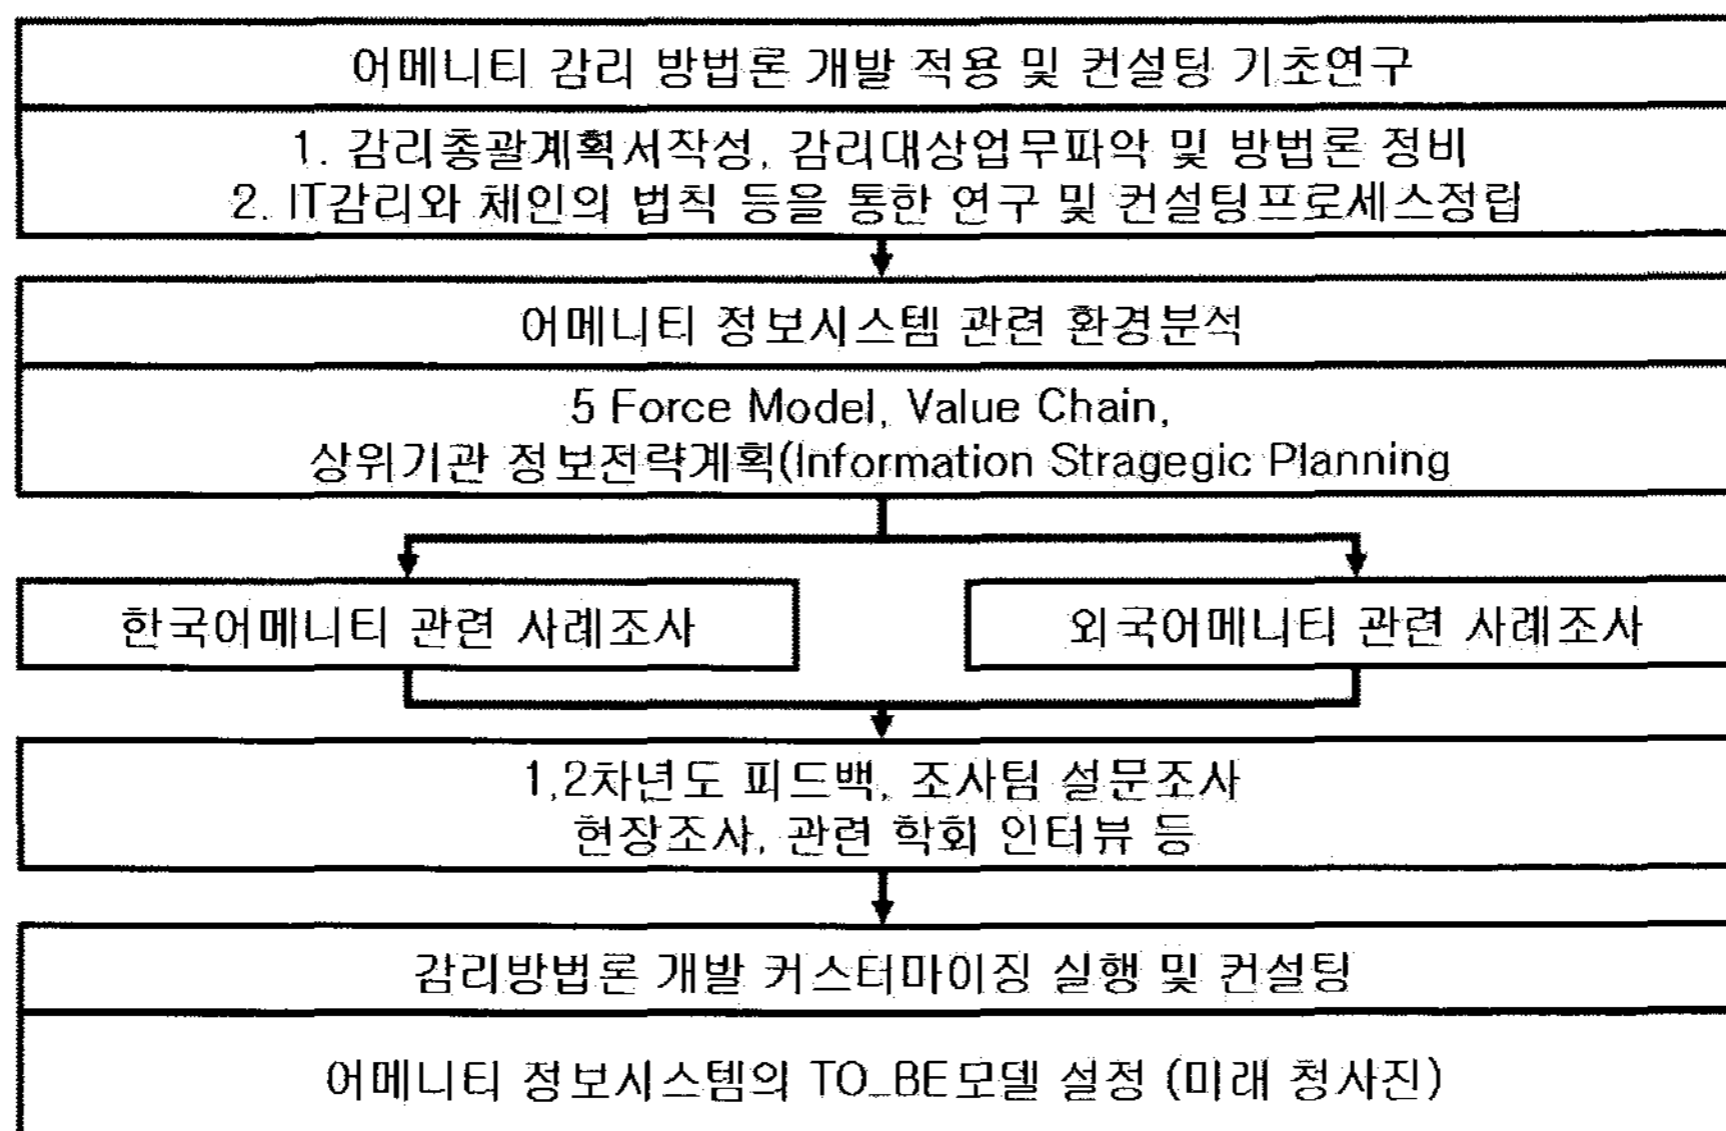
어메니티 감리 방법론 개발 적용 및 컨설팅 기초연구

1. 감리총괄계획서작성, 감리대상업무파악 및 방법론 정비
2. IT감리와 체인의 법칙 등을 통한 연구 및 컨설팅프로세스정립

어메니티 정보시스템 관련 환경분석

5 Force Model, Value Chain,
상위기관 정보전략계획(Information Stragegic Planning

한국어메니티 관련 사례조사

외국어메니티 관련 사례조사

1,2차년도 피드백, 조사팀 설문조사
현장조사, 관련 학회 인터뷰 등

감리방법론 개발 커스터마이징 실행 및 컨설팅

어메니티 정보시스템의 TO_BE모델 설정 (미래 청사진)